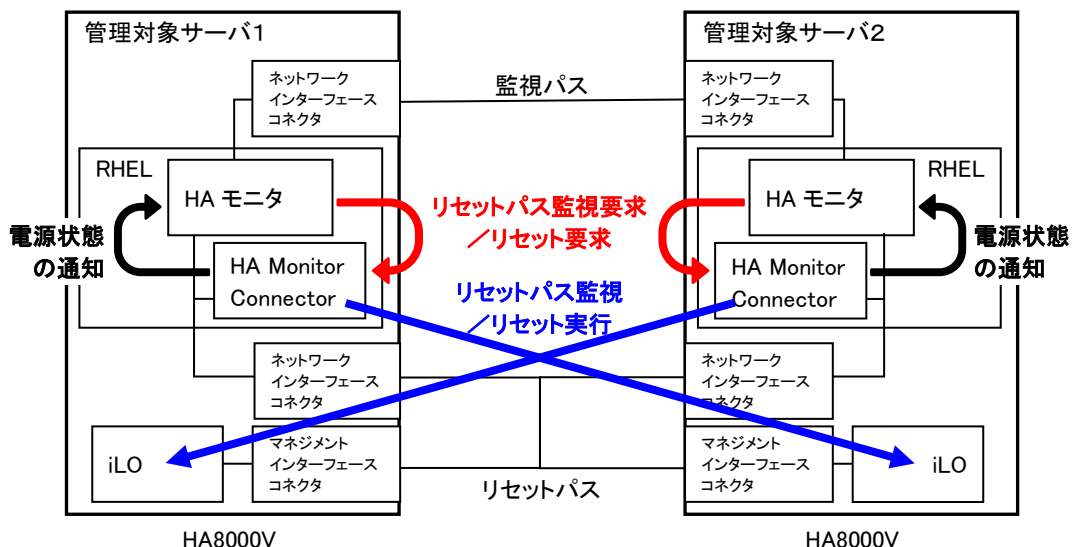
管理対象サーバ1

ネットワーク
インターフェース
コネクタ

RHEL

HA モニタ

電源状態
の通知

HA Monitor
Connector

ネットワーク
インターフェース
コネクタ

iLO

マネジメント
インターフェース
コネクタ

HA8000V

監視パス

リセットパス監視要求
／リセット要求

リセットパス監視
／リセット実行

リセットパス

管理対象サーバ2

ネットワーク
インターフェース
コネクタ

RHEL

HA モニタ

電源状態
の通知

HA Monitor
Connector

ネットワーク
インターフェース
コネクタ

マネジメント
インターフェース
コネクタ

iLO

HA8000V